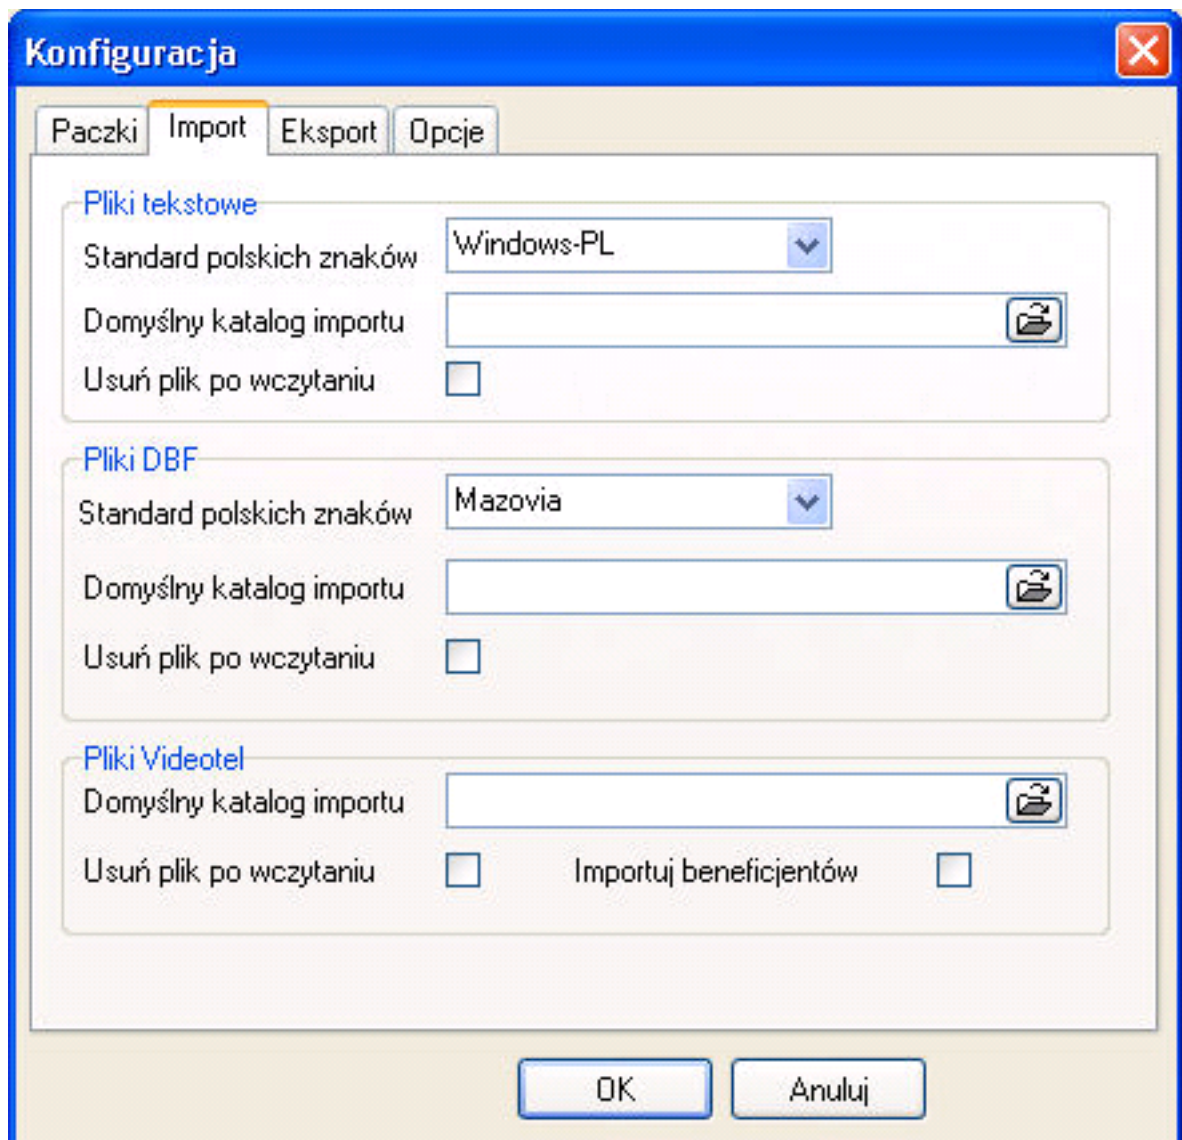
Konfiguracja

Paczki Import Eksport Opcje

Pliki tekstowe
Standard polskich znaków Windows-PL
Domyślny katalog importu
Usuń plik po wczytaniu

Pliki DBF
Standard polskich znaków Mazovia
Domyślny katalog importu
Usuń plik po wczytaniu

Pliki Videotel
Domyślny katalog importu
Usuń plik po wczytaniu Importuj beneficjentów

OK Anuluj